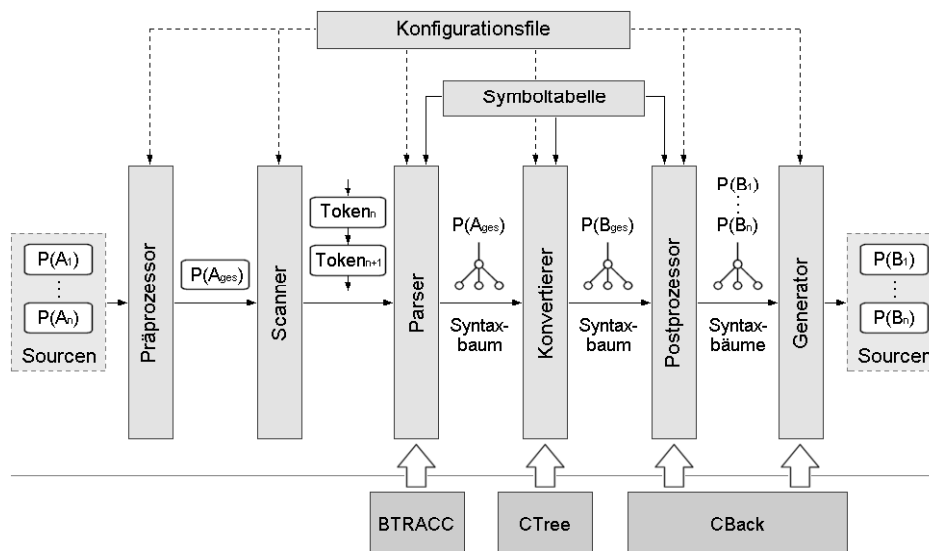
Konfigurationsfile

Symboltabelle

$P(A_1)$
⋮
$P(A_n)$
Sourcen

Präprozessor

$P(A_{ges})$

Scanner

$Token_n$
$Token_{n+1}$

Parser

$P(A_{ges})$
Syntaxbaum

Konvertierer

$P(B_{ges})$
Syntaxbaum

Postprozessor

$P(B_1)$
⋮
$P(B_n)$
Syntaxbäume

Generator

$P(B_1)$
⋮
$P(B_n)$
Sourcen

BTRACC

CTree

CBack